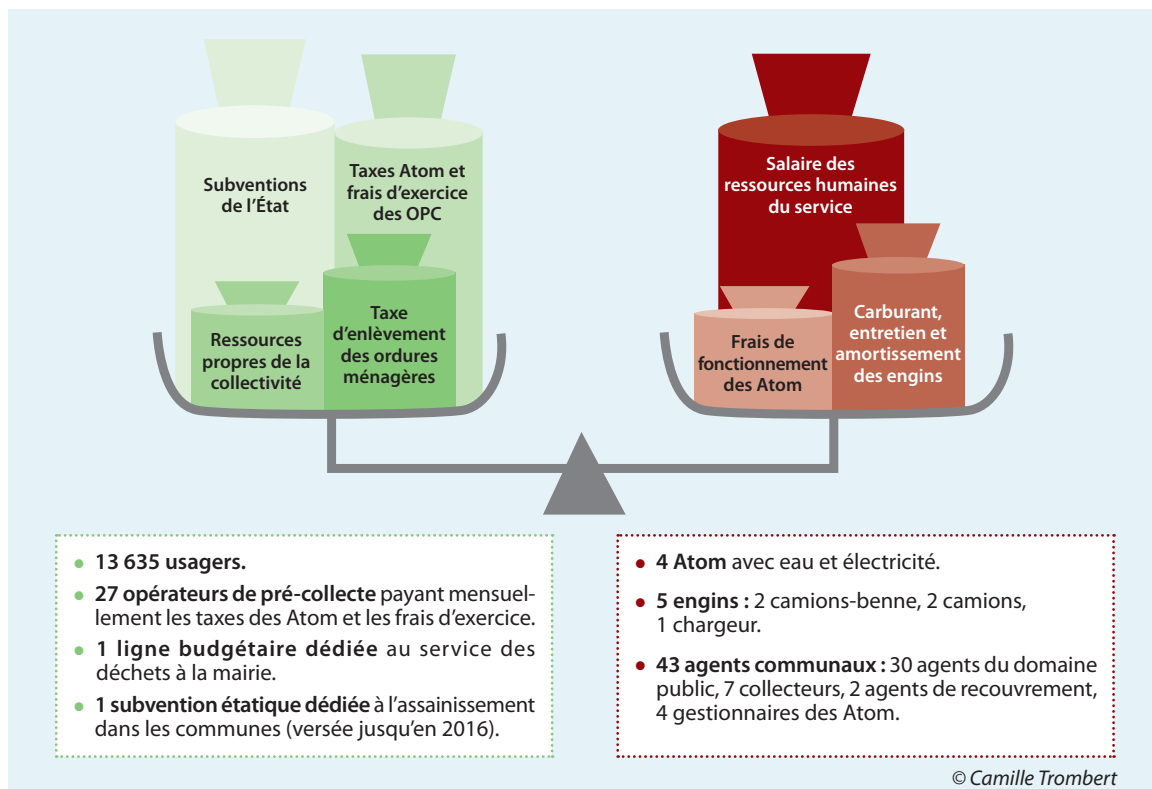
Subventions de l'État

Taxes Atom et frais d'exercice des OPC

Ressources propres de la collectivité

Taxe d'enlèvement des ordures ménagères

Salaire des ressources humaines du service

Frais de fonctionnement des Atom

Carburant, entretien et amortissement des engins

• 13 635 usagers.
• 27 opérateurs de pré-collecte payant mensuellement les taxes des Atom et les frais d'exercice.
• 1 ligne budgétaire dédiée au service des déchets à la mairie.
• 1 subvention étatique dédiée à l'assainissement dans les communes (versée jusqu'en 2016).

• 4 Atom avec eau et électricité.
• 5 engins : 2 camions-benne, 2 camions, 1 chargeur.
• 43 agents communaux : 30 agents du domaine public, 7 collecteurs, 2 agents de recouvrement, 4 gestionnaires des Atom.

© Camille Trombert